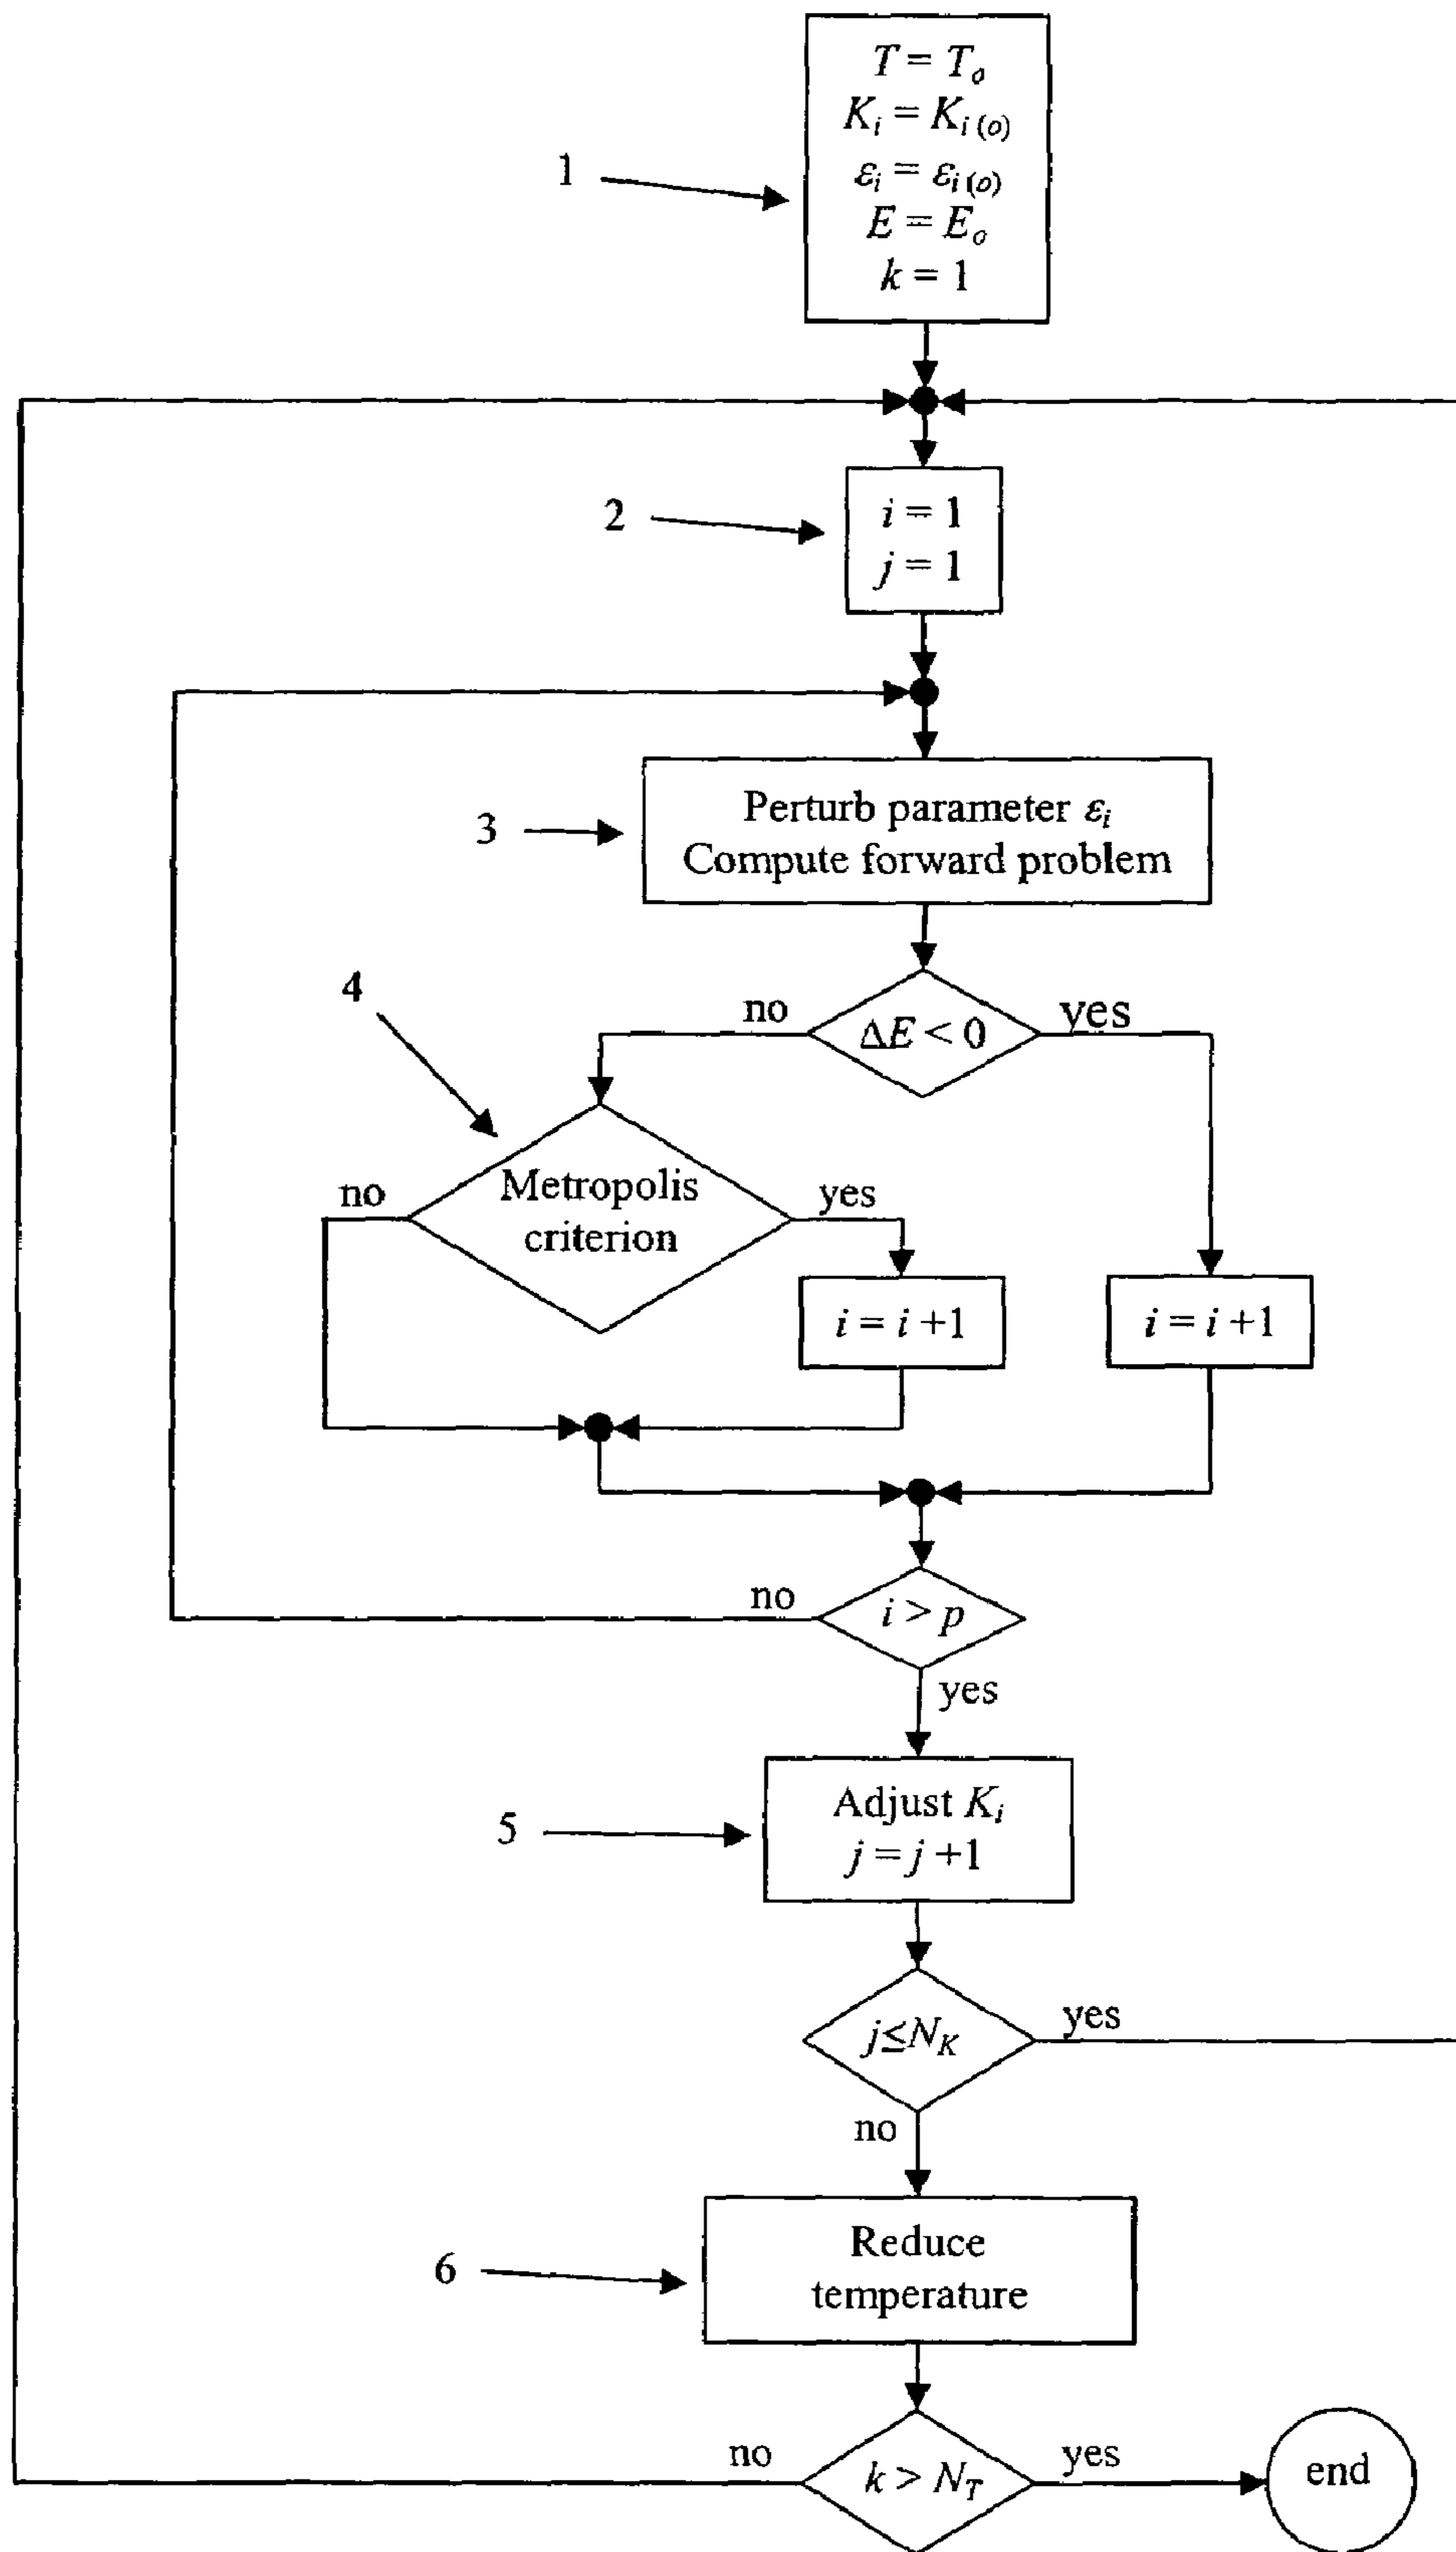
$T = T_o$
$K_i = K_{i(o)}$
$\varepsilon_i = \varepsilon_{i(o)}$
$E = E_o$
$k = 1$

1

2

$i = 1$
$j = 1$

3

Perturb parameter $\varepsilon_i$
Compute forward problem

4

no

$\Delta E < 0$

yes

no

Metropolis criterion

yes

$i = i + 1$

$i = i + 1$

no

$i > p$

yes

5

Adjust $K_i$
$j = j + 1$

$j \leq N_K$

yes

no

6

Reduce temperature

no

$k > N_T$

yes

end